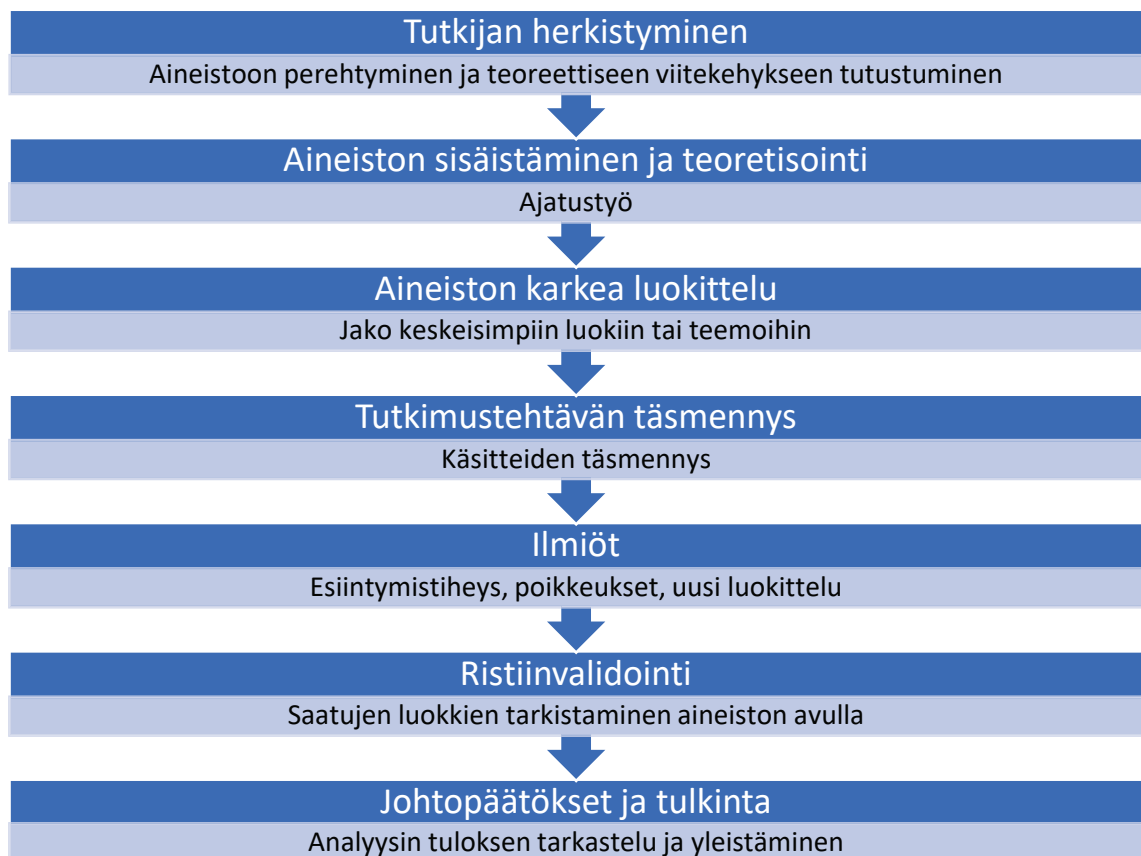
Tutkijan herkistyminen

Aineistoon perehtyminen ja teoreettiseen viitekehykseen tutustuminen

Aineiston sisäistäminen ja teoretisointi

Ajatustyö

Aineiston karkea luokittelu

Jako keskeisimpiin luokiin tai teemoihin

Tutkimustehtävän täsmennys

Käsitteiden täsmennys

Ilmiöt

Esiintymistiheys, poikkeukset, uusi luokittelu

Ristiinvalidointi

Saatujen luokkien tarkistaminen aineiston avulla

Johtopäätökset ja tulkinta

Analyysin tuloksen tarkastelu ja yleistäminen